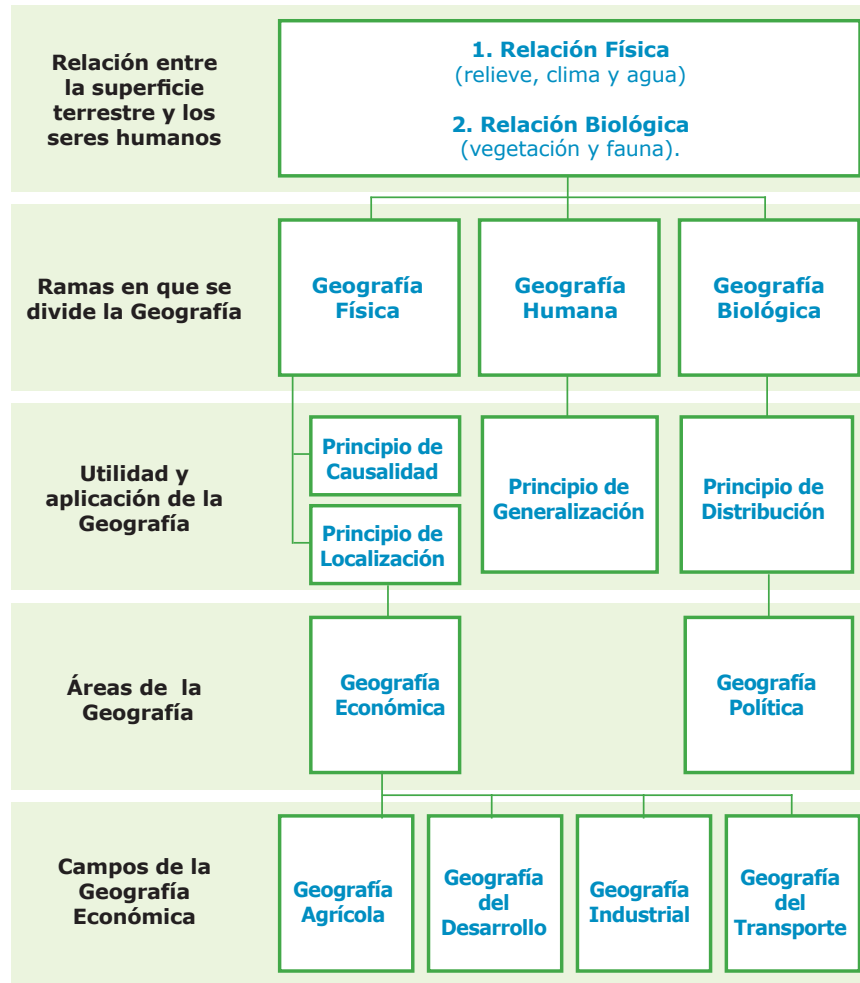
Relación entre la superficie terrestre y los seres humanos

1. Relación Física
(relieve, clima y agua)

2. Relación Biológica
(vegetación y fauna).

Ramas en que se divide la Geografía

Geografía Física

Geografía Humana

Geografía Biológica

Utilidad y aplicación de la Geografía

Principio de Causalidad

Principio de Localización

Principio de Generalización

Principio de Distribución

Áreas de la Geografía

Geografía Económica

Geografía Política

Campos de la Geografía Económica

Geografía Agrícola

Geografía del Desarrollo

Geografía Industrial

Geografía del Transporte